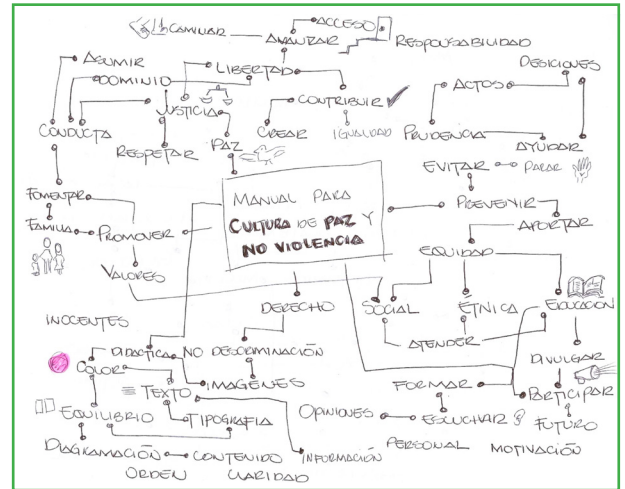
CAMINAR
ACCESO
AVANZAR
RESPONSABILIDAD
ASUMIR
DOMINIO
LIBERTAD
DECISIONES
ACTOS
CONTRIBUIR
JUSTICIA
CONDUCTA
CREAR
IGUALDAD
PRUDENCIA
AYUDAR
RESPETAR
PAZ
EVITAR
PARAR
FOMENTAR
MANUAL PARA
CULTURA DE PAZ Y
NO VIOLENCIA
PREVENIR
APORTAR
FAMILIA
PROMOVER
EQUIDAD
VALORES
SOCIAL
ETNICA
EDUCACION
DERECHO
INOCENTES
ATENDER
DIDACTICA
NO DISCRIMINACIÓN
COLOR
DIVULGAR
IMAGENES
FORMAR
TEXTO
PARTICIPAR
FUTURO
EQUILIBRIO
TIPOGRAFIA
OPINIONES
ESCUCHAR
PERSONAL
MOTIVACIÓN
DIAGRAMACIÓN
CONTENIDO
INFORMACIÓN
ORDEN
CLARIDAD